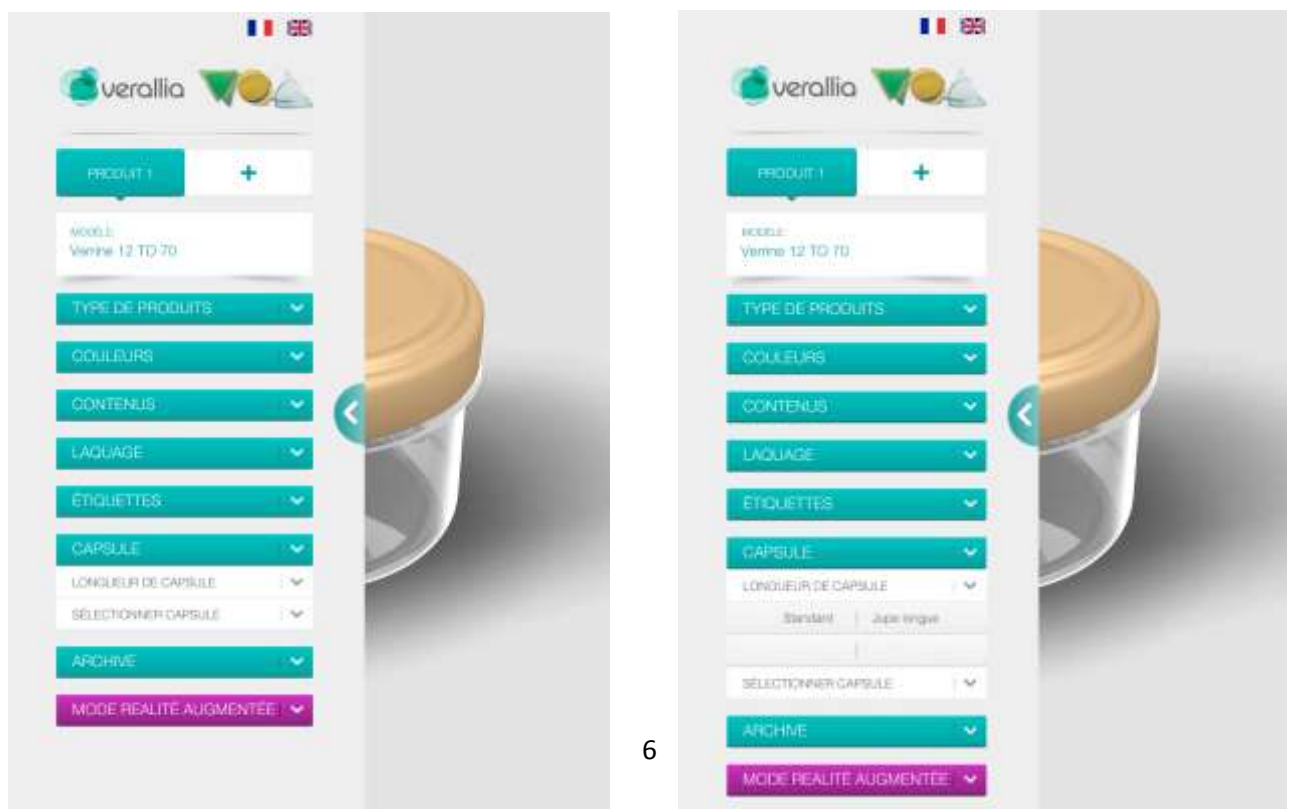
verallia

PRODUIT 1
+

MODÈLE
Verrine 12 TO 70

TYPE DE PRODUITS
COULEURS
CONTENUS
LAQUAGE
ÉTIQUETTES
CAPSULE
LONGUEUR DE CAPSULE
SÉLECTIONNER CAPSULE
ARCHIVE
MODE REALITÉ AUGMENTÉE

verallia

PRODUIT 1
+

MODÈLE
Verrine 12 TO 70

TYPE DE PRODUITS
COULEURS
CONTENUS
LAQUAGE
ÉTIQUETTES
CAPSULE
LONGUEUR DE CAPSULE
Standard | Jupe longue
SÉLECTIONNER CAPSULE
ARCHIVE
MODE REALITÉ AUGMENTÉE

6